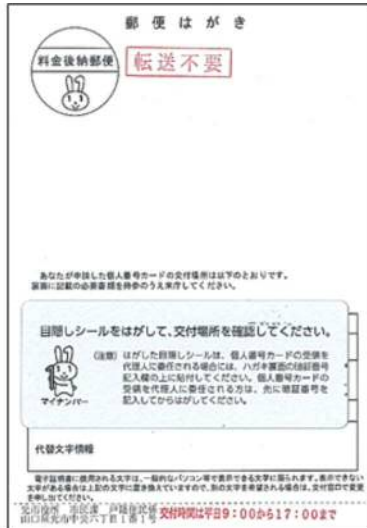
郵便はがき

料金後納郵便

転送不要

あなたが申請した個人番号カードの交付場所は以下のとおりです。
裏面に記載の必要書類を持参のうえ来庁してください。

目隠しシールをはがして、交付場所を確認してください。

(注意) はがした目隠しシールは、個人番号カードの受領を代理人に委任される場合には、ハガキ裏面の委任欄記入欄の上に貼付してください。個人番号カードの受領を代理人に委任される方は、先に暗証番号を記入してからはがしてください。

マイナンバー

代替文字情報

電子証明書に使用される文字は、一般的なパソコン等で表示できる文字に限られます。表示できない文字がある場合は上記の文字に置き換えています。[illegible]

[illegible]市役所 市民課 戸籍住民係 交付時間は平日9:00から17:00まで
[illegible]